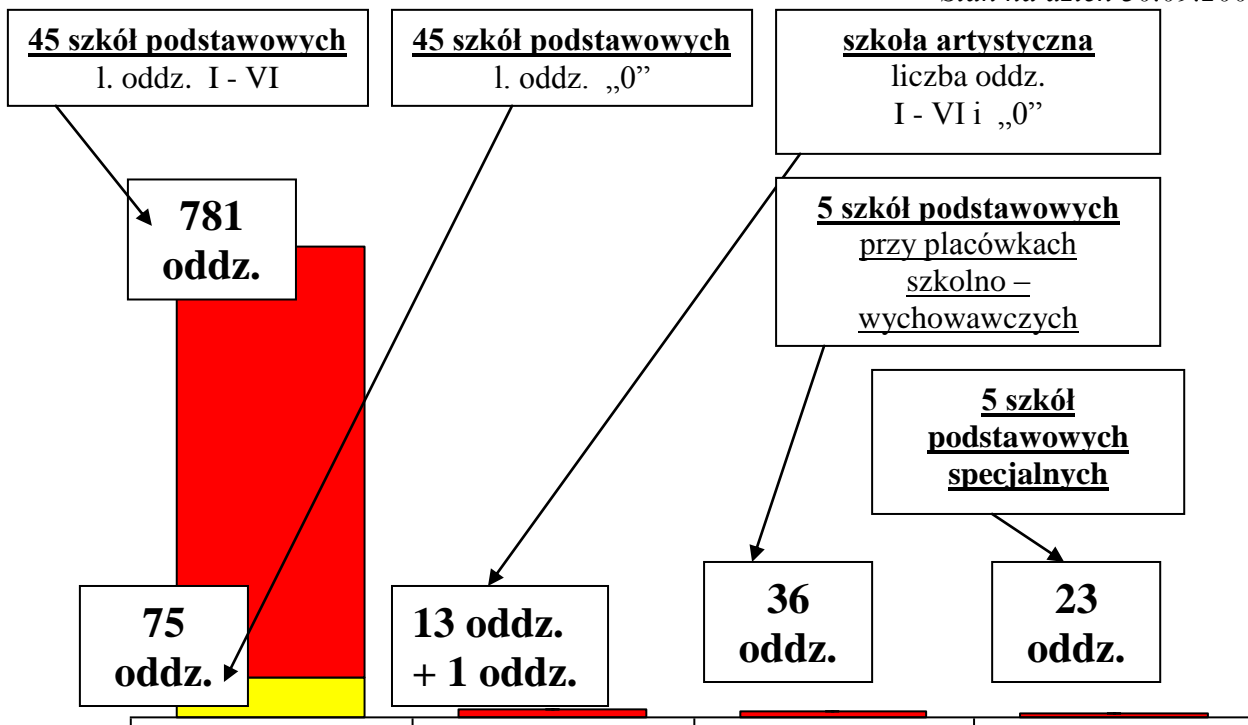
Stan na dzień 30.09.200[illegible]

45 szkół podstawowych
l. oddz. I - VI

45 szkół podstawowych
l. oddz. „0”

szkoła artystyczna
liczba oddz.
I - VI i „0”

781 oddz.

5 szkół podstawowych
przy placówkach szkolno – wychowawczych

5 szkół podstawowych specjalnych

75 oddz.

13 oddz. + 1 oddz.

36 oddz.

23 oddz.